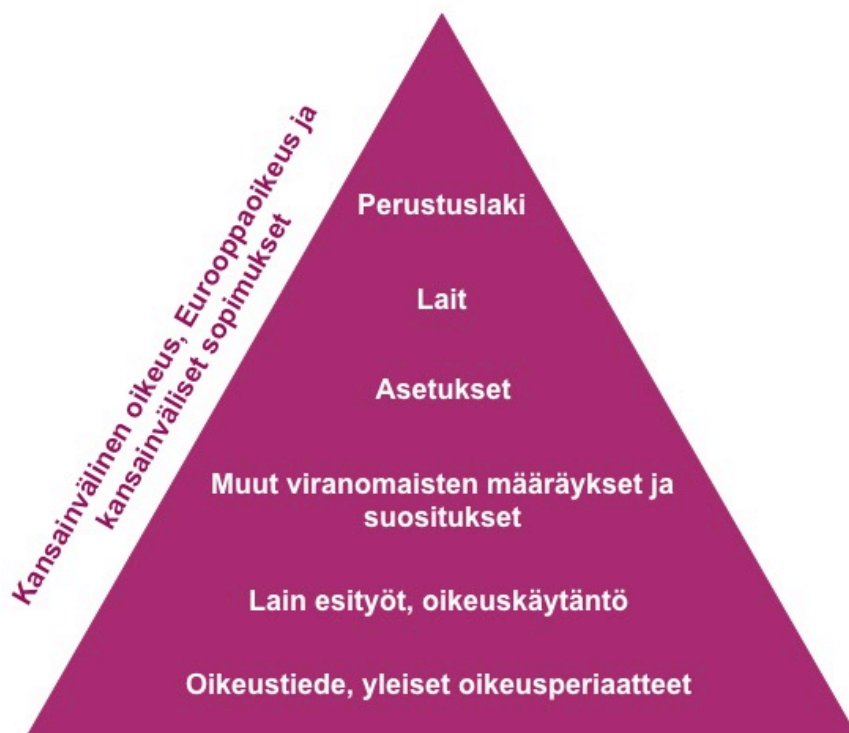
Kansainvälinen oikeus, Eurooppaoikeus ja kansainväliset sopimukset

Perustuslaki

Lait

Asetukset

Muut viranomaisten määräykset ja suositukset

Lain esityöt, oikeuskäytäntö

Oikeustiede, yleiset oikeusperiaatteet